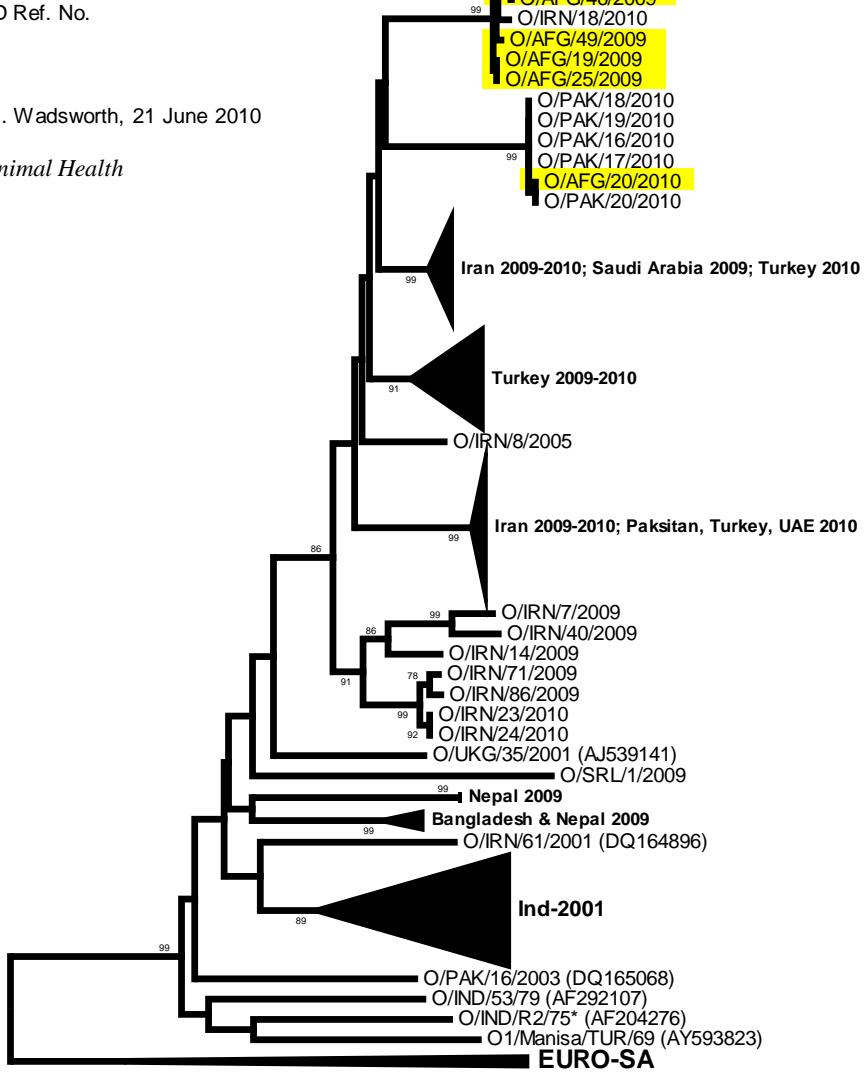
D Ref. No.

. Wadsworth, 21 June 2010

nimal Health

O/AFG/46/2009
99
O/IRN/18/2010
O/AFG/49/2009
O/AFG/19/2009
O/AFG/25/2009
O/PAK/18/2010
O/PAK/19/2010
O/PAK/16/2010
99
O/PAK/17/2010
O/AFG/20/2010
O/PAK/20/2010
99
Iran 2009-2010; Saudi Arabia 2009; Turkey 2010
91
Turkey 2009-2010
O/IRN/8/2005
99
Iran 2009-2010; Paksitan, Turkey, UAE 2010
86
99
O/IRN/7/2009
O/IRN/40/2009
86
O/IRN/14/2009
78
O/IRN/71/2009
91
O/IRN/86/2009
99
O/IRN/23/2010
92
O/IRN/24/2010
O/UKG/35/2001 (AJ539141)
O/SRL/1/2009
99
Nepal 2009
99
Bangladesh & Nepal 2009
O/IRN/61/2001 (DQ164896)
89
Ind-2001
99
O/PAK/16/2003 (DQ165068)
O/IND/53/79 (AF292107)
O/IND/R2/75* (AF204276)
O1/Manisa/TUR/69 (AY593823)
EURO-SA